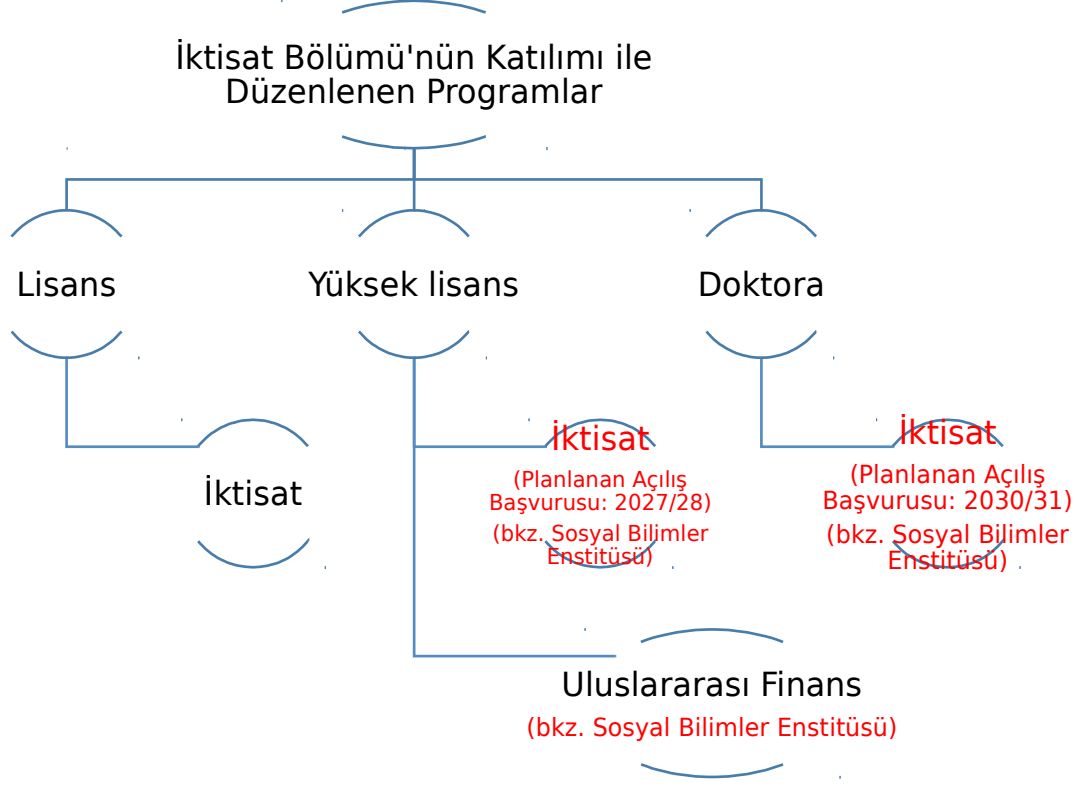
İktisat Bölümü'nün Katılımı ile Düzenlenen Programlar

Lisans

Yüksek lisans

Doktora

İktisat

İktisat
(Planlanan Açılış Başvurusu: 2027/28)
(bkz. Sosyal Bilimler Enstitüsü)

İktisat
(Planlanan Açılış Başvurusu: 2030/31)
(bkz. Sosyal Bilimler Enstitüsü)

Uluslararası Finans
(bkz. Sosyal Bilimler Enstitüsü)